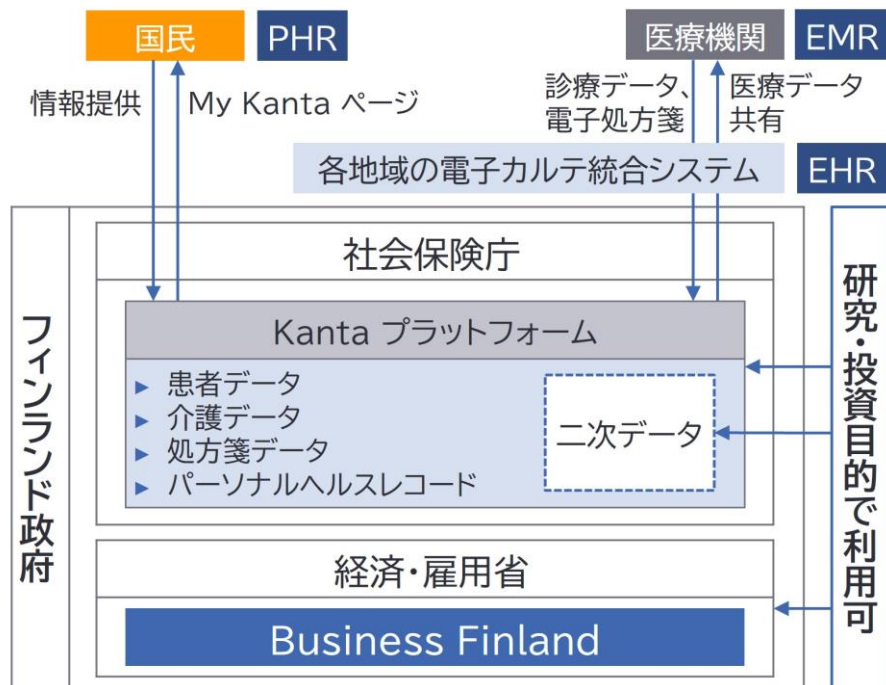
国民 PHR

情報提供 My Kanta ページ

医療機関 EMR

診療データ、電子処方箋

医療データ共有

各地域の電子カルテ統合システム EHR

フィンランド政府

社会保険庁

Kanta プラットフォーム

▸ 患者データ
▸ 介護データ
▸ 処方箋データ
▸ パーソナルヘルスレコード

二次データ

研究・投資目的で利用可

経済・雇用省

Business Finland